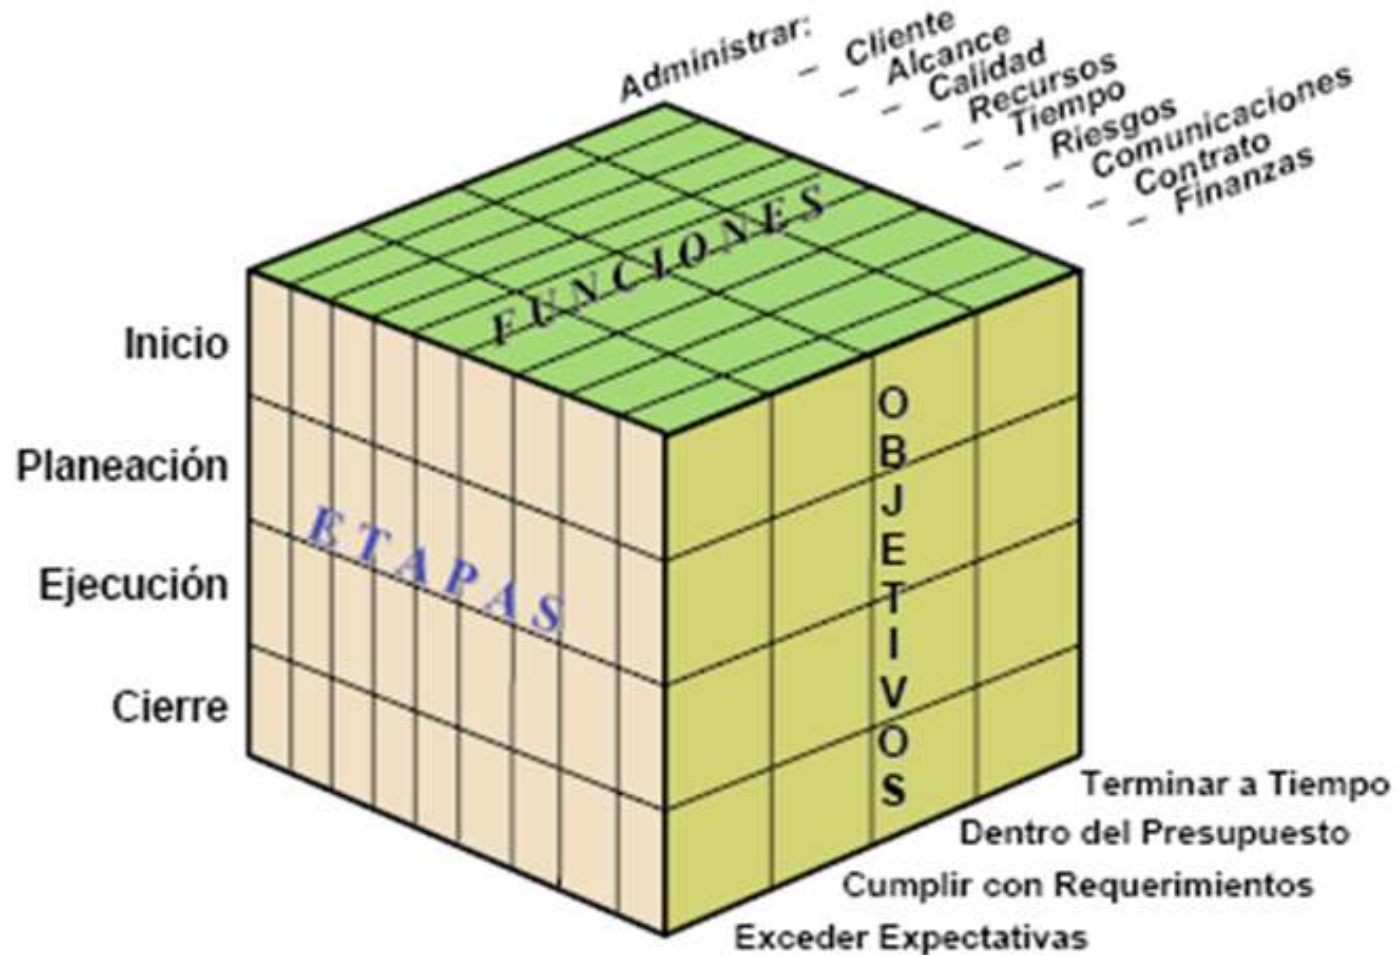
Administrar:
- Cliente
- Alcance
- Calidad
- Recursos
- Tiempo
- Riesgos
- Comunicaciones
- Contrato
- Finanzas

FUNCIONES

Inicio
Planeación
Ejecución
Cierre

ETAPAS

OBJETIVOS

Terminar a Tiempo
Dentro del Presupuesto
Cumplir con Requerimientos
Exceder Expectativas